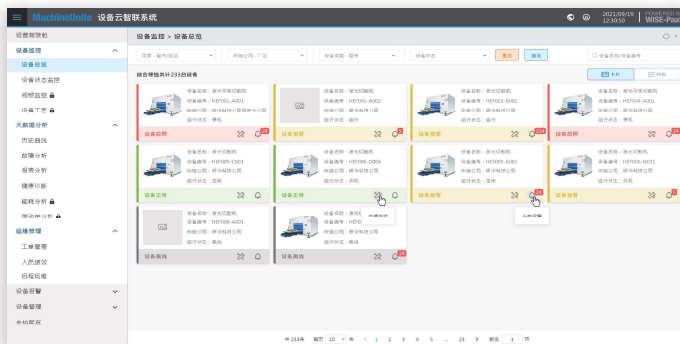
MachineUnite 设备云智联系统

2021/09/19 12:30:50

POWERED BY WISE-PaaS

经营驾驶舱

设备监控

设备总览

设备状态监控

视频监控

电子围栏

大数据分析

历史曲线

故障分析

报表分析

健康诊断

能耗分析

维修保养管理

工单管理

人员绩效

远程运维

设备报警

设备管理

系统配置

设备监控 > 设备总览

国家 - 省份/地区

所属公司 - 厂区

设备类型 - 型号

设备状态

重置

查询

设备名称/设备编号

综合筛选共计233台设备

卡片

列表

设备名称：激光切割机
设备编号：HEF001-A001
所属公司：研华科技（苏州）有限公司
运行状态：停机

设备故障

设备名称：激光切割机
设备编号：HEF002-A002
所属公司：研华科技公司
运行状态：运行

设备报警

设备名称：激光切割机
设备编号：HEF003-B001
所属公司：研华科技公司
运行状态：运行

设备报警

设备名称：激光切割机
设备编号：HEF004-A001
所属公司：研华科技公司
运行状态：停机

设备故障

设备名称：激光切割机
设备编号：HEF005-C001
所属公司：研华科技公司
运行状态：运行

设备正常

设备名称：激光切割机
设备编号：HEF006-D001
所属公司：研华科技公司
运行状态：关机

设备正常

设备名称：激光切割机
设备编号：HEF005-A001
所属公司：研华科技公司
运行状态：运行

设备报警

设备名称：激光切割机
设备编号：HEF006-N001
所属公司：研华科技公司
运行状态：关机

设备正常

设备名称：激光切割机
设备编号：HEF006-A001
所属公司：研华科技公司
运行状态：离线

设备离线

设备名称：激光切割机
设备编号：HEF0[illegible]
所属公司：研华科技公司
运行状态：离线

设备离线

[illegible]

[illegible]

共 233 条 每页 10 条 < 1 2 3 4 5 6 ... 23 > 前往 1 页